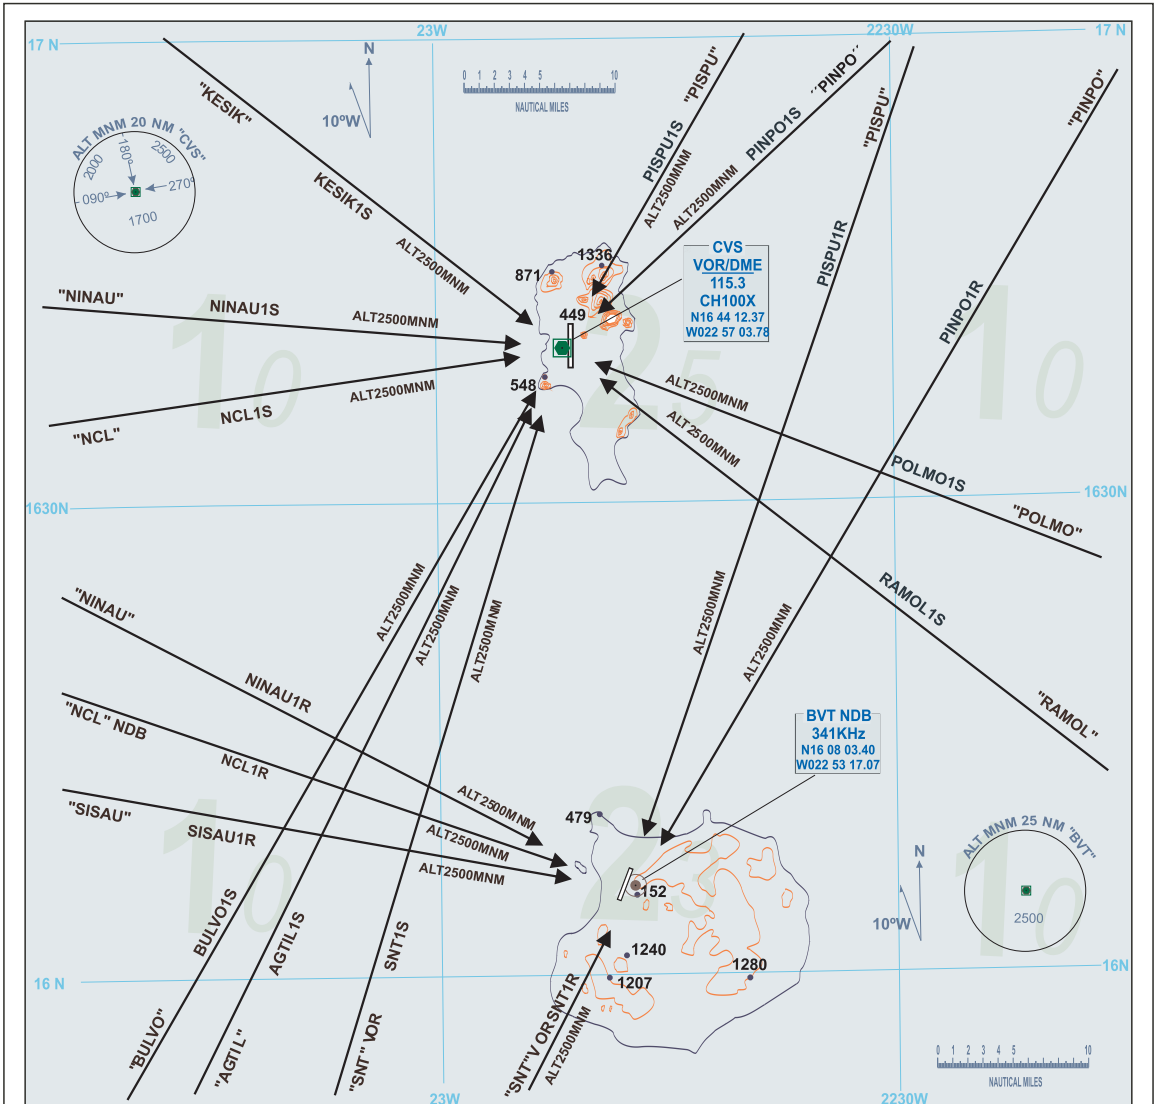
17 N
23W
2230W
17 N

0 1 2 3 4 5 10
NAUTICAL MILES

N
10ºW

ALT MNM 20 NM "CVS"
180º
2000
2500
090º
270º
1700

"KESIK"
KESIK1S
ALT2500MNM

"PISPU"
PISPU1S
ALT2500MNM

"PINPO"
PINPO1S
ALT2500MNM

"PISPU"
PISPU1R

"PINPO"
PINPO1R

1336
871
449
548

CVS
VOR/DME
115.3
CH100X
N16 44 12.37
W022 57 03.78

"NINAU"
NINAU1S
ALT2500MNM

"NCL"
NCL1S
ALT2500MNM

ALT2500MNM
ALT2500MNM

POLMO1S
"POLMO"

RAMOL1S
"RAMOL"

1630N
1630N

ALT2500MNM
ALT2500MNM
ALT2500MNM
ALT2500MNM
ALT2500MNM

"NINAU"
NINAU1R
ALT2500MNM

"NCL" NDB
NCL1R
ALT2500MNM

"SISAU"
SISAU1R
ALT2500MNM

BVT NDB
341KHz
N16 08 03.40
W022 53 17.07

479
152
1240
1207
1280

N
10ºW

ALT MNM 25 NM "BVT"
2500

16 N
16N

BULVO1S
AGTIL1S
SNT1S
"BULVO"
"AGTIL"
"SNT" VOR
"SNT"V OR SNT1R
ALT2500MNM

23W
2230W

0 1 2 3 4 5 10
NAUTICAL MILES